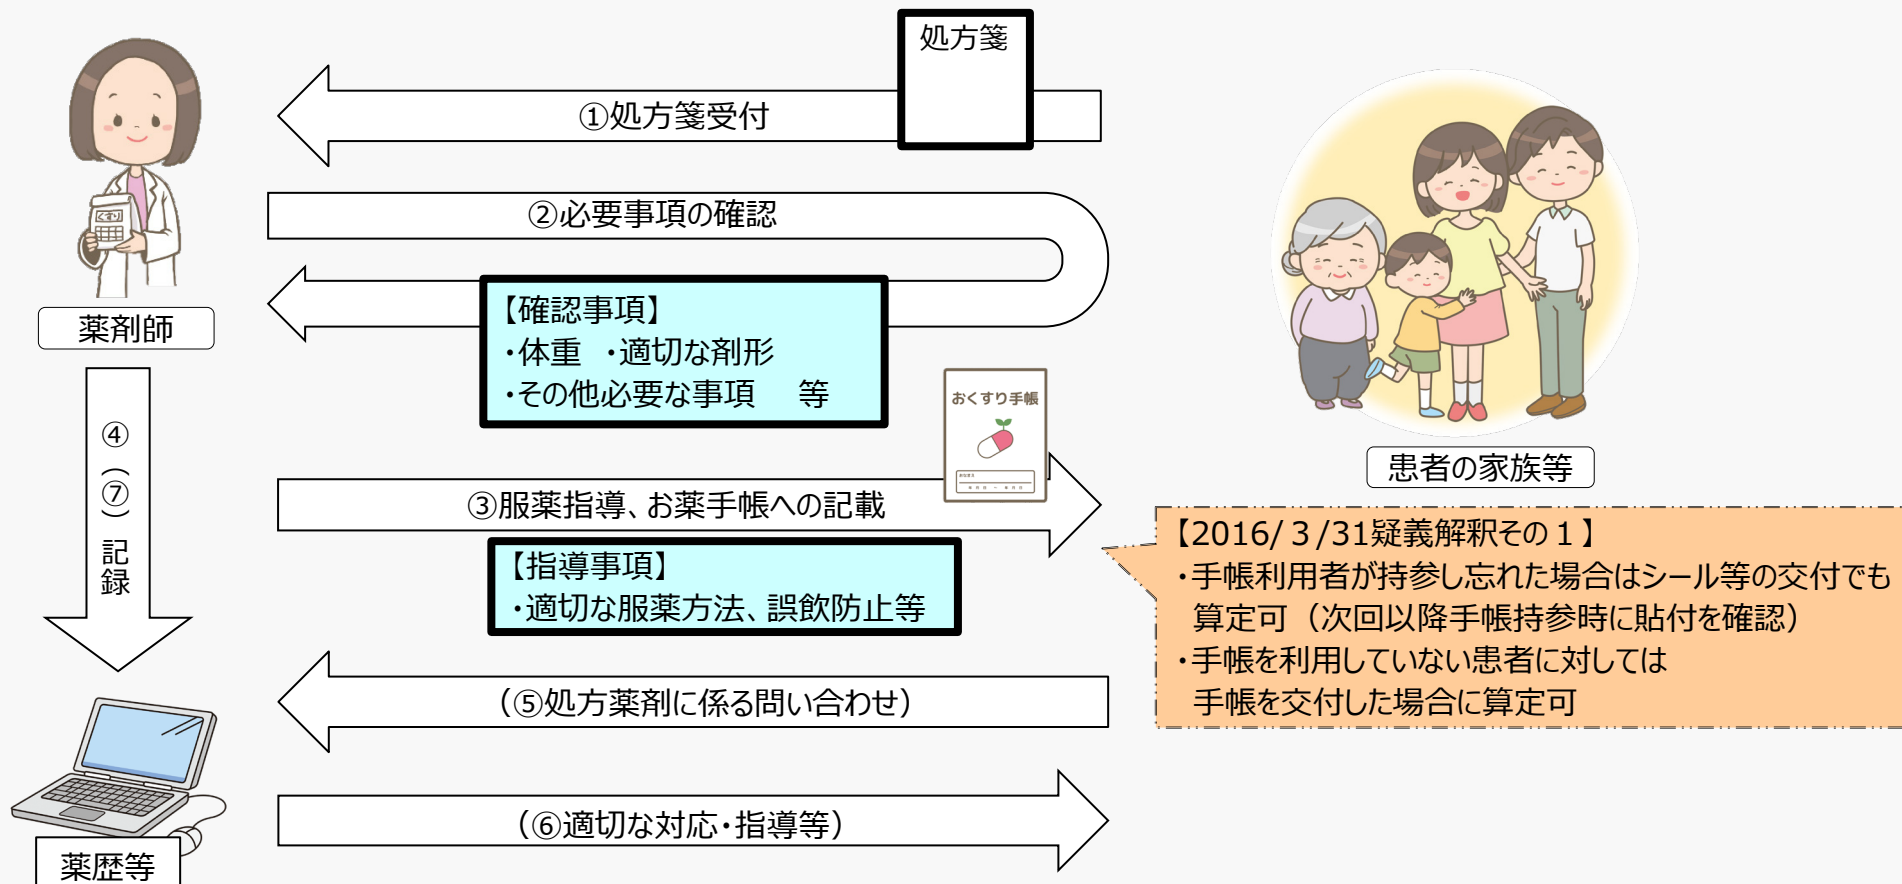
処方箋

①処方箋受付

②必要事項の確認

【確認事項】
・体重　・適切な剤形
・その他必要な事項　　等

薬剤師

④〜⑦記録

おくすり手帳

③服薬指導、お薬手帳への記載

【指導事項】
・適切な服薬方法、誤飲防止等

患者の家族等

【2016/３/31疑義解釈その１】
・手帳利用者が持参し忘れた場合はシール等の交付でも算定可（次回以降手帳持参時に貼付を確認）
・手帳を利用していない患者に対しては手帳を交付した場合に算定可

（⑤処方薬剤に係る問い合わせ）

（⑥適切な対応・指導等）

薬歴等